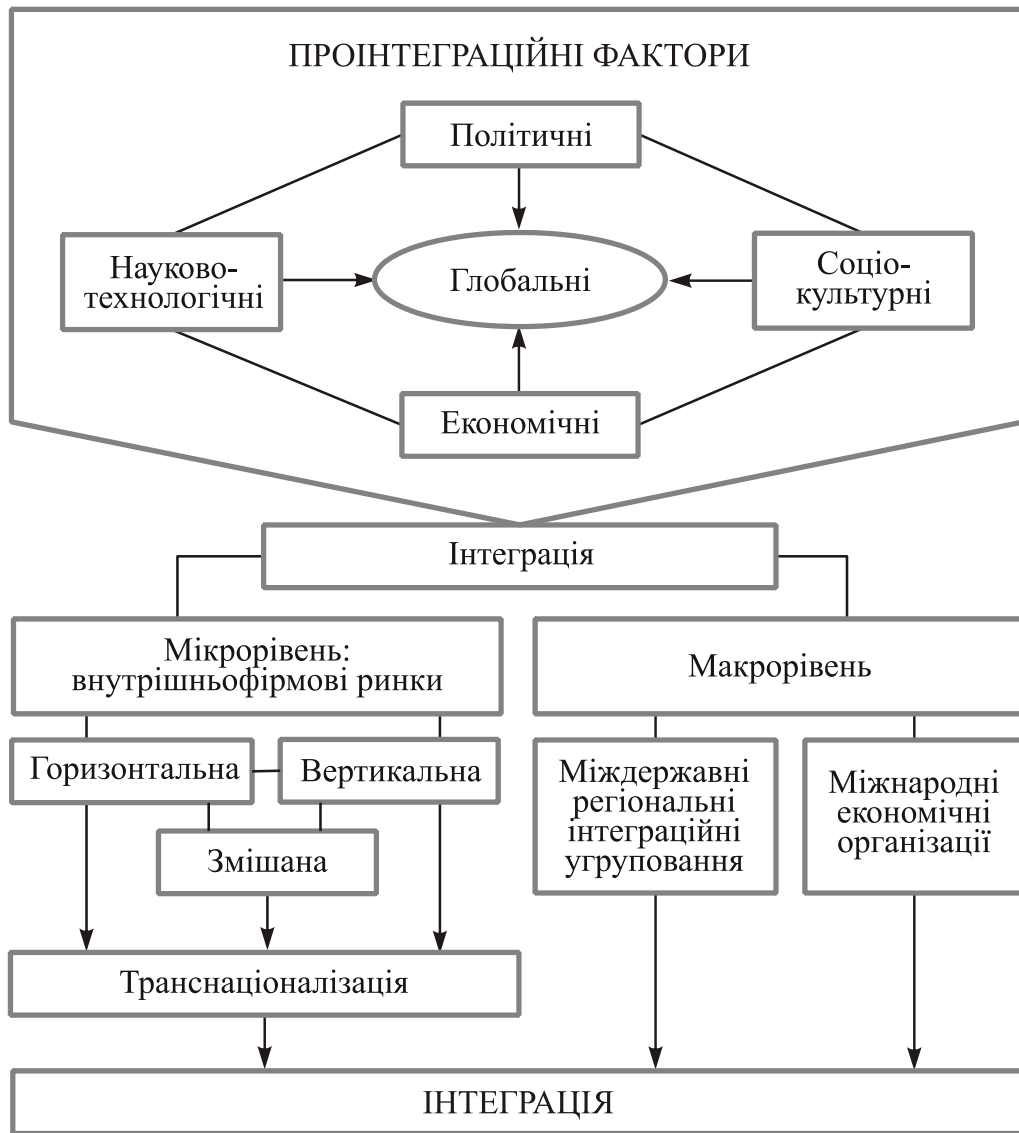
ПРОІНТЕГРАЦІЙНІ ФАКТОРИ

Політичні

Науково-технологічні

Глобальні

Соціо-культурні

Економічні

Інтеграція

Мікрорівень: внутрішньофірмові ринки

Макрорівень

Горизонтальна

Вертикальна

Змішана

Міждержавні регіональні інтеграційні угруповання

Міжнародні економічні організації

Транснаціоналізація

ІНТЕГРАЦІЯ